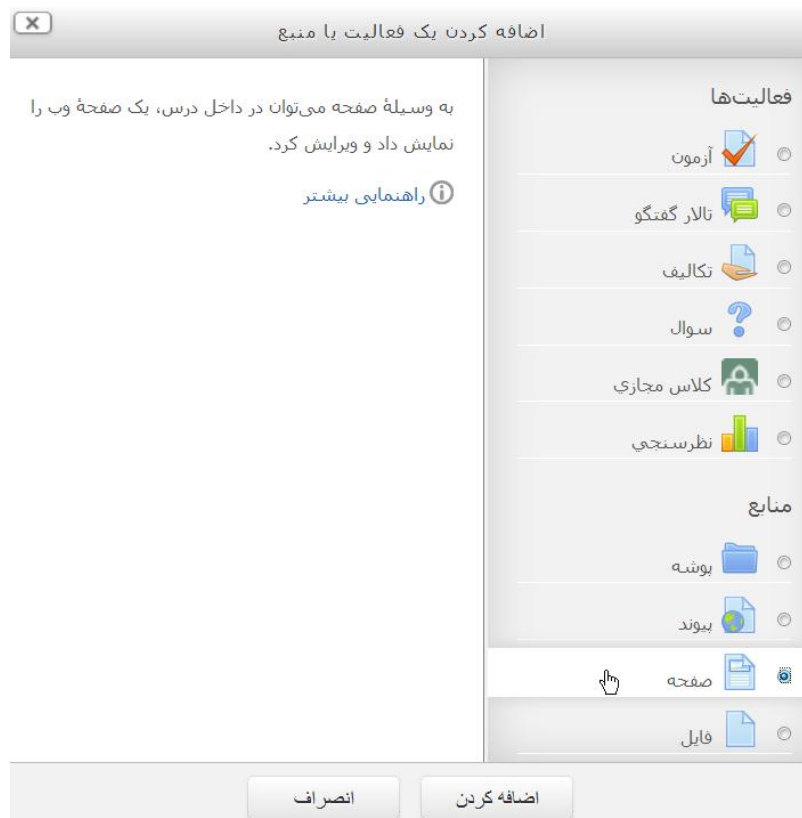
اضافه کردن یک فعالیت یا منبع

فعالیت‌ها

آزمون

تالار گفتگو

تکالیف

سوال

کلاس مجازي

نظرسنجي

منابع

پوشه

پیوند

صفحه

فایل

به وسیلهٔ صفحه می‌توان در داخل درس، یک صفحهٔ وب را نمایش داد و ویرایش کرد.

راهنمایی بیشتر

اضافه کردن

انصراف